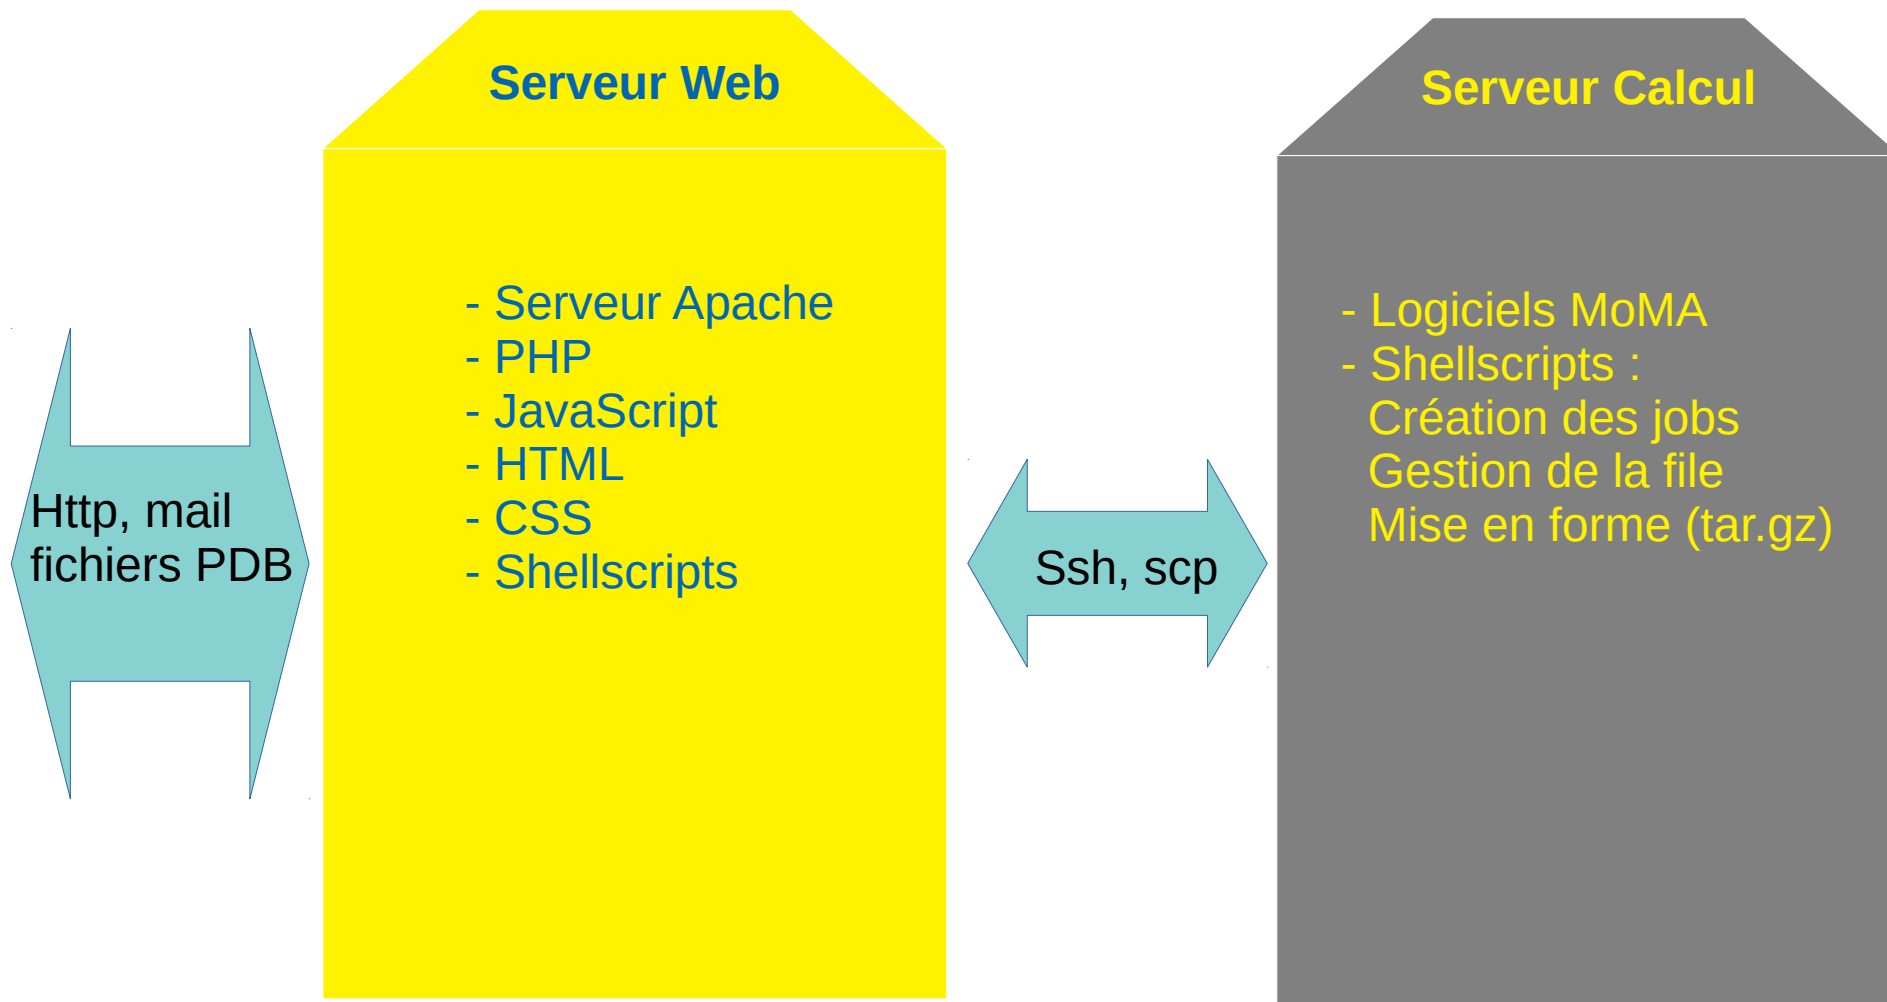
Http, mail
fichiers PDB

Serveur Web

- Serveur Apache
- PHP
- JavaScript
- HTML
- CSS
- Shellscripts

Ssh, scp

Serveur Calcul

- Logiciels MoMA
- Shellscripts :
Création des jobs
Gestion de la file
Mise en forme (tar.gz)